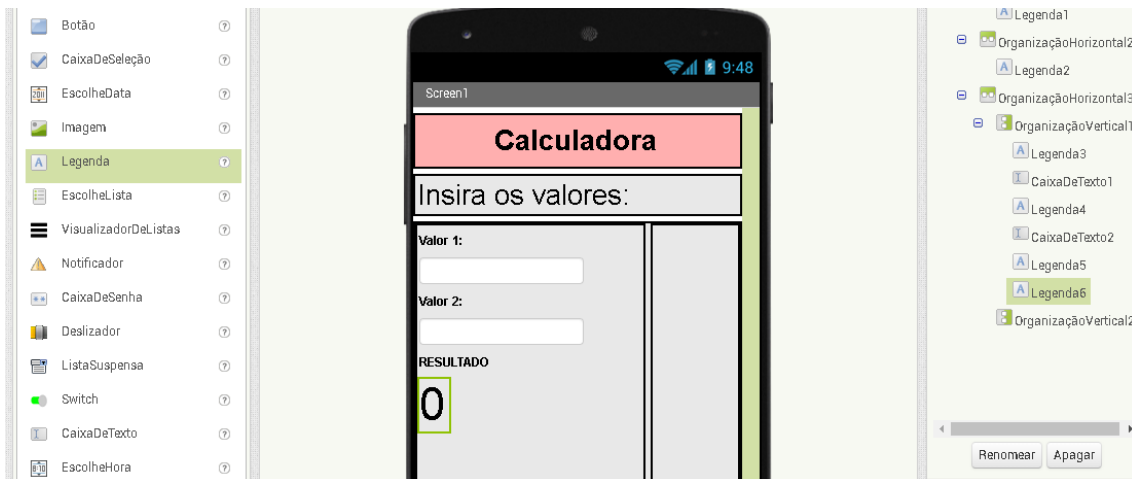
Botão ⓘ
CaixaDeSeleção ⓘ
EscolheData ⓘ
Imagem ⓘ
Legenda ⓘ
EscolheLista ⓘ
VisualizadorDeListas ⓘ
Notificador ⓘ
CaixaDeSenha ⓘ
Deslizador ⓘ
ListaSuspensa ⓘ
Switch ⓘ
CaixaDeTexto ⓘ
EscolheHora ⓘ

9:48
Screen1
Calculadora
Insira os valores:
Valor 1:
Valor 2:
RESULTADO
0

Legenda1
OrganizaçãoHorizontal2
Legenda2
OrganizaçãoHorizontal3
OrganizaçãoVertical1
Legenda3
CaixaDeTexto1
Legenda4
CaixaDeTexto2
Legenda5
Legenda6
OrganizaçãoVertical2
Renomear
Apagar